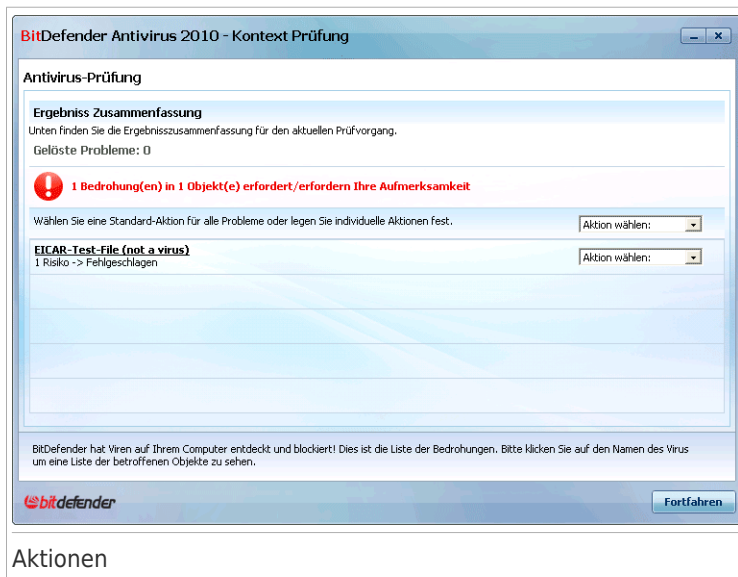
BitDefender Antivirus 2010 - Kontext Prüfung

Antivirus-Prüfung

Ergebniss Zusammenfassung

Unten finden Sie die Ergebnisszusammenfassung für den aktuellen Prüfvorgang.

Gelöste Probleme: 0

1 Bedrohung(en) in 1 Objekt(e) erfordert/erfordern Ihre Aufmerksamkeit

Wählen Sie eine Standard-Aktion für alle Probleme oder legen Sie individuelle Aktionen fest.

Aktion wählen:

EICAR-Test-File (not a virus)
1 Risiko -> Fehlgeschlagen

Aktion wählen:

BitDefender hat Viren auf Ihrem Computer entdeckt und blockiert! Dies ist die Liste der Bedrohungen. Bitte klicken Sie auf den Namen des Virus um eine Liste der betroffenen Objekte zu sehen.

bitdefender

Fortfahren

Aktionen